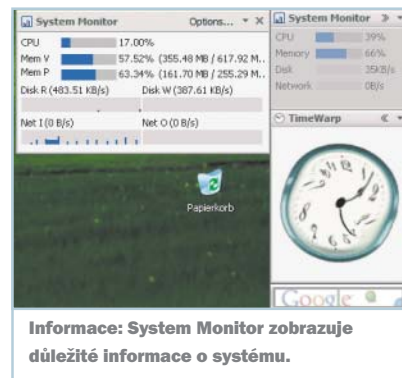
System Monitor Options... ▾ ×

CPU 17.00%

Mem V 57.52% (355.48 MB / 617.92 M..

Mem P 63.34% (161.70 MB / 255.29 M..

Disk R (483.51 KB/s) Disk W (387.61 KB/s)

Net I (0 B/s) Net O (0 B/s)

Papierkorb

System Monitor »

CPU 39%

Memory 66%

Disk 35KB/s

Network 0B/s

TimeWarp

Google

Informace: System Monitor zobrazuje důležité informace o systému.